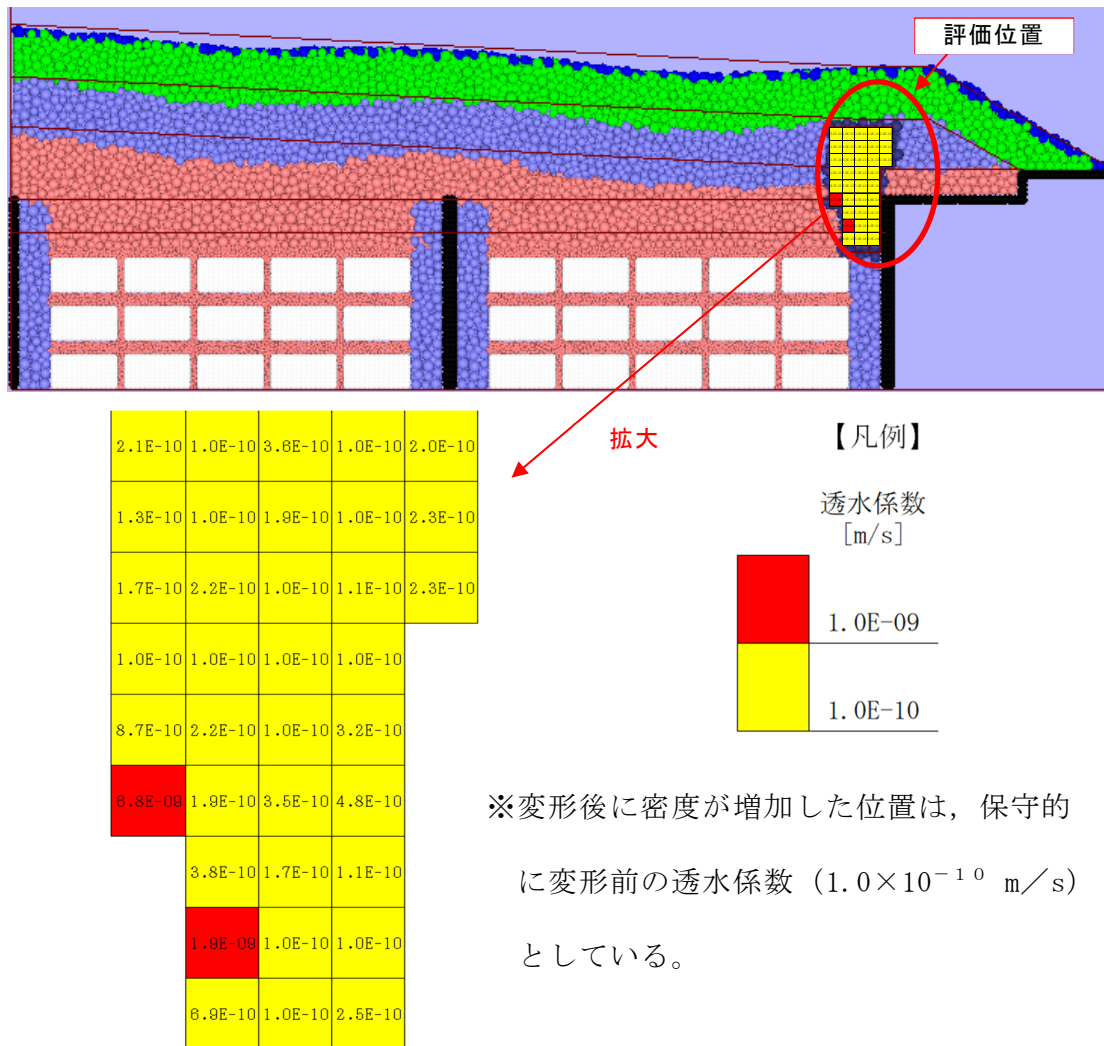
評価位置

拡大

| 2.1E-10 | 1.0E-10 | 3.6E-10 | 1.0E-10 | 2.0E-10 |
|---|---|---|---|---|
| 1.3E-10 | 1.0E-10 | 1.9E-10 | 1.0E-10 | 2.3E-10 |
| 1.7E-10 | 2.2E-10 | 1.0E-10 | 1.1E-10 | 2.3E-10 |
| 1.0E-10 | 1.0E-10 | 1.0E-10 | 1.0E-10 | |
| 8.7E-10 | 2.2E-10 | 1.0E-10 | 3.2E-10 | |
| 6.8E-09 | 1.9E-10 | 3.5E-10 | 4.8E-10 | |
| | 3.8E-10 | 1.7E-10 | 1.1E-10 | |
| | 1.9E-09 | 1.0E-10 | 1.0E-10 | |
| | 6.9E-10 | 1.0E-10 | 2.5E-10 | |

【凡例】

透水係数
[m/s]

1.0E-09

1.0E-10

※変形後に密度が増加した位置は，保守的に変形前の透水係数（$1.0\times10^{-10}$ m／s）としている。